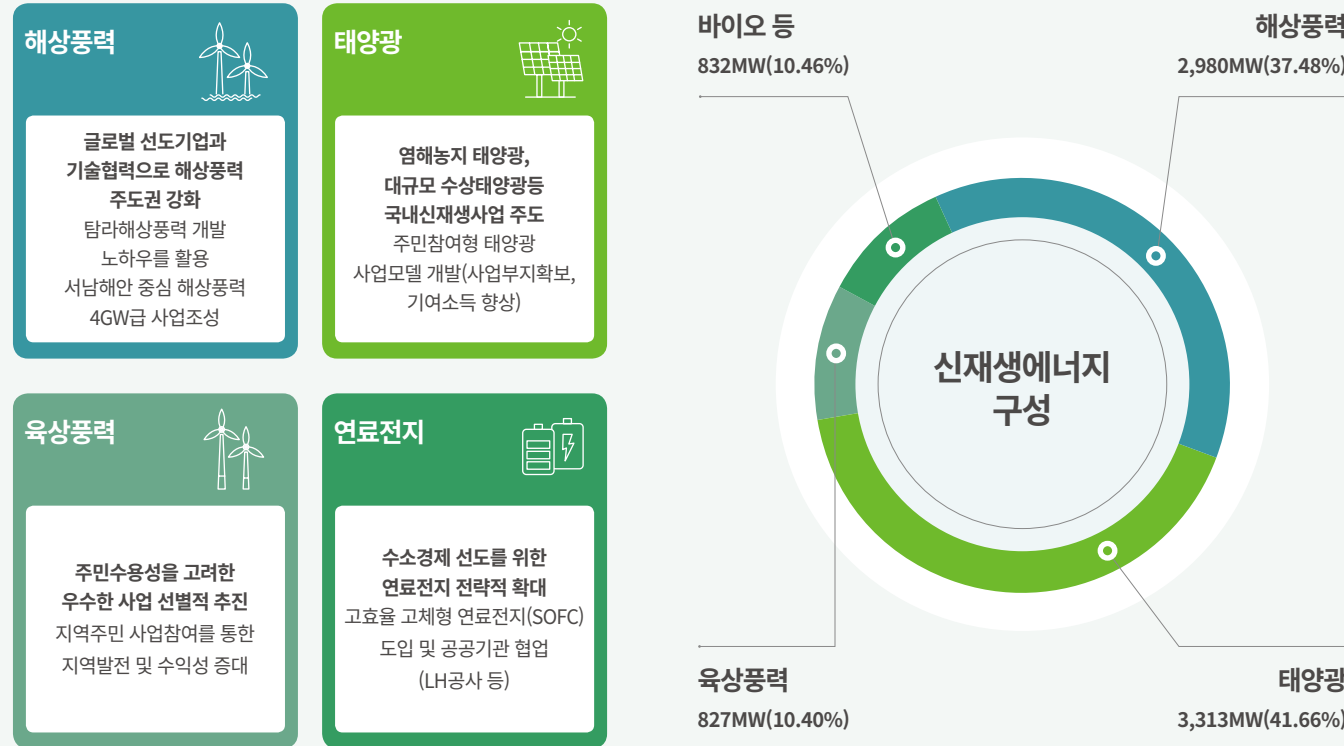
해상풍력

글로벌 선도기업과 기술협력으로 해상풍력 주도권 강화
탐라해상풍력 개발 노하우를 활용 서남해안 중심 해상풍력 4GW급 사업조성

태양광

염해농지 태양광, 대규모 수상태양광등 국내신재생사업 주도
주민참여형 태양광 사업모델 개발(사업부지확보, 기여소득 향상)

육상풍력

주민수용성을 고려한 우수한 사업 선별적 추진
지역주민 사업참여를 통한 지역발전 및 수익성 증대

연료전지

수소경제 선도를 위한 연료전지 전략적 확대
고효율 고체형 연료전지(SOFC) 도입 및 공공기관 협업 (LH공사 등)

바이오 등
832MW(10.46%)

해상풍력
2,980MW(37.48%)

신재생에너지 구성

육상풍력
827MW(10.40%)

태양광
3,313MW(41.66%)